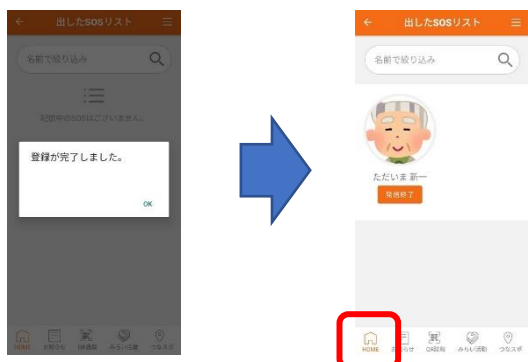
出したSOSリスト

名前で絞り込み

起動中のSOSはございません。

登録が完了しました。

OK

HOME お知らせ 「illegible」 みらい活動 つなスポ

出したSOSリスト

名前で絞り込み

ただいま 新一

発信終了

HOME お知らせ QR読取 みらい活動 つなスポ